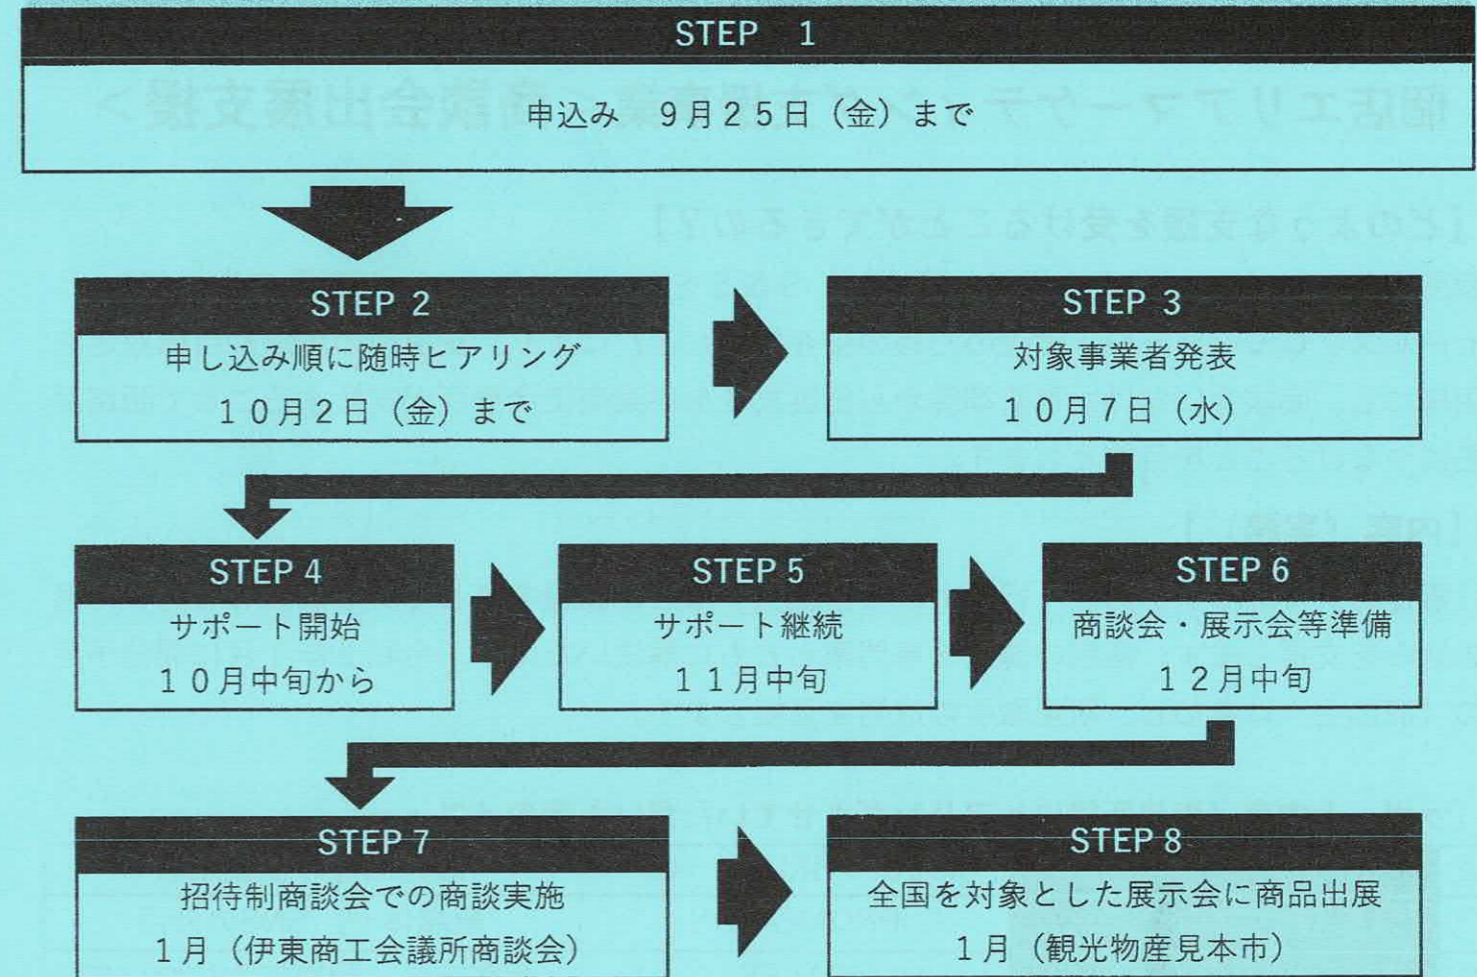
STEP 1
申込み　9月25日（金）まで

STEP 2
申し込み順に随時ヒアリング
10月2日（金）まで

STEP 3
対象事業者発表
10月7日（水）

STEP 4
サポート開始
10月中旬から

STEP 5
サポート継続
11月中旬

STEP 6
商談会・展示会等準備
12月中旬

STEP 7
招待制商談会での商談実施
1月（伊東商工会議所商談会）

STEP 8
全国を対象とした展示会に商品出展
1月（観光物産見本市）